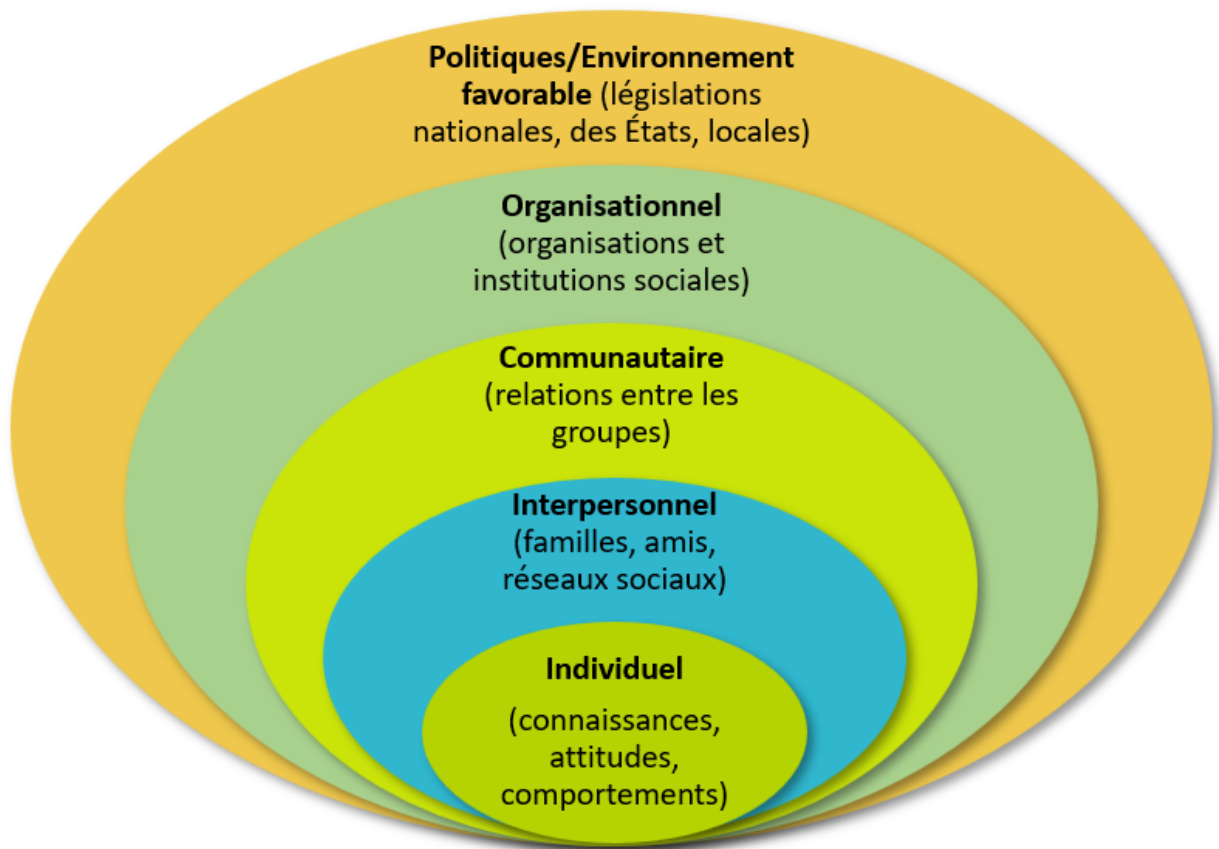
Politiques/Environnement favorable (législations nationales, des États, locales)

Organisationnel (organisations et institutions sociales)

Communautaire (relations entre les groupes)

Interpersonnel (familles, amis, réseaux sociaux)

Individuel

(connaissances, attitudes, comportements)